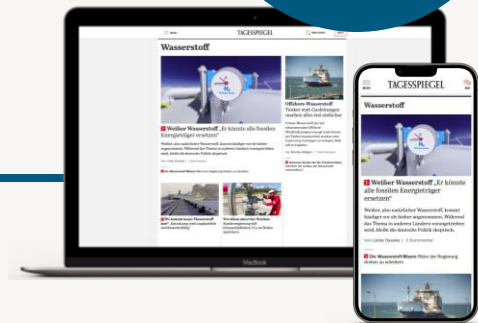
TAGESSPIEGEL

Wasserstoff

Weißer Wasserstoff „Er könnte alle fossilen Energieträger ersetzen"

Offshore-Wasserstoff

MacBook

TAGESSPIEGEL

Wasserstoff

Weißer Wasserstoff „Er könnte alle fossilen Energieträger ersetzen"

Weißer, also natürlicher Wasserstoff, kommt häufiger vor als bisher angenommen. Während das Thema in anderen Ländern vorangetrieben wird, bleibt die deutsche Politik skeptisch.

Von Linda Dandy | 2 Kommentare

Die Wasserstoff-Misere Pläne der Regierung drohen zu scheitern